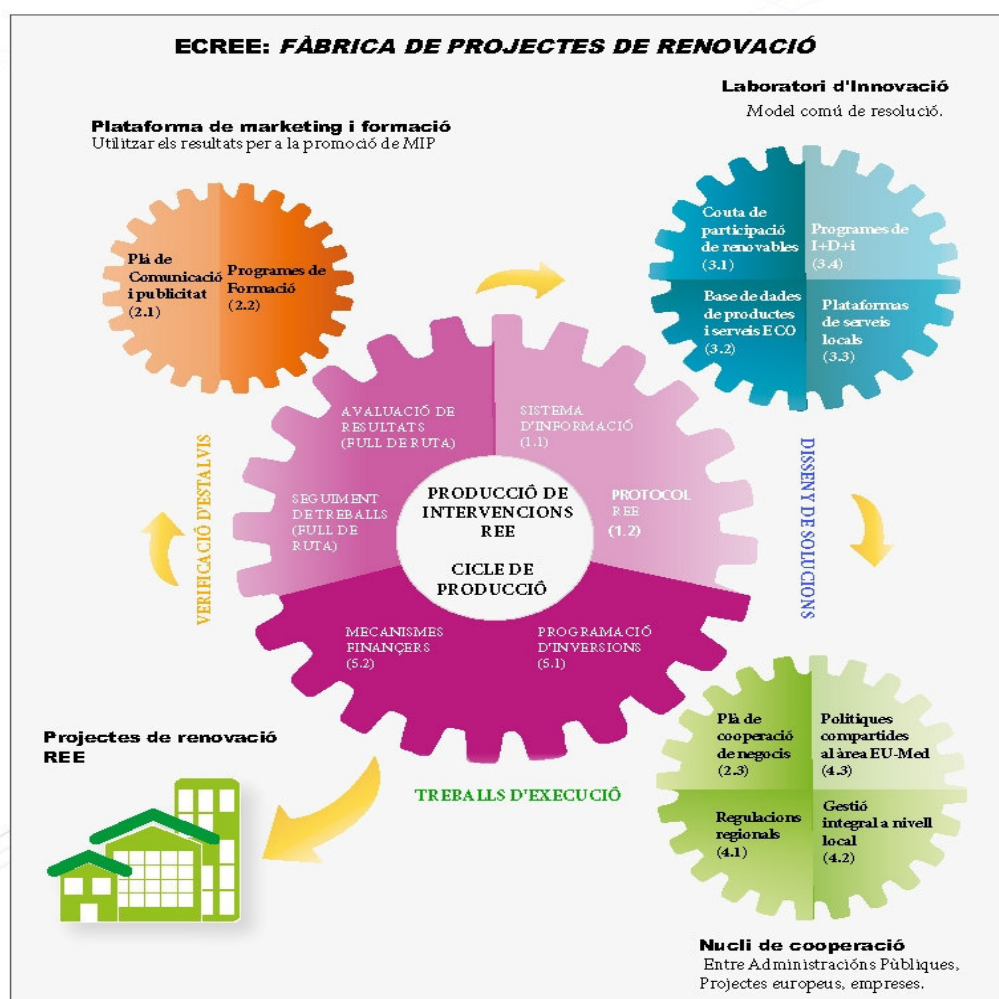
ECREE: FÀBRICA DE PROJECTES DE RENOVACIÓ

Plataforma de marketing i formació
Utilitzar els resultats per a la promoció de MIP

Plà de Comunicació i publicitat (2.1)

Programes de Formació (2.2)

Laboratori d'Innovació
Model comú de resolució.

Couta de participació de renovables (3.1)

Programes de I+D+i (3.4)

Base de dades de productes i serveis ECO (3.2)

Plataformas de serveis locals (3.3)

AVALUACIÓ DE RESULTATS (FULL DE RUTA)

SISTEMA D'INFORMACIÓ (1.1)

SEGUIMENT DE TREBALLS (FULL DE RUTA)

PRODUCCIÓ DE INTERVENCIONS REE

CICLE DE PRODUCCIÓ

PROTOCOL REE (1.2)

MECANISMES FINANÇERS (5.2)

PROGRAMACIÓ D'INVERSIONS (5.1)

VERIFICACIÓ D'ESTALVIS

DISSENY DE SOLUCIONS

TREBALLS D'EXECUCIÓ

Projectes de renovació REE

Plà de cooperació de negocis (2.3)

Politiques compartides al àrea EU-Med (4.3)

Regulacions regionals (4.1)

Gestió integral a nivell local (4.2)

Nucli de cooperació
Entre Administracións Públiques, Projectes europeus, empreses.